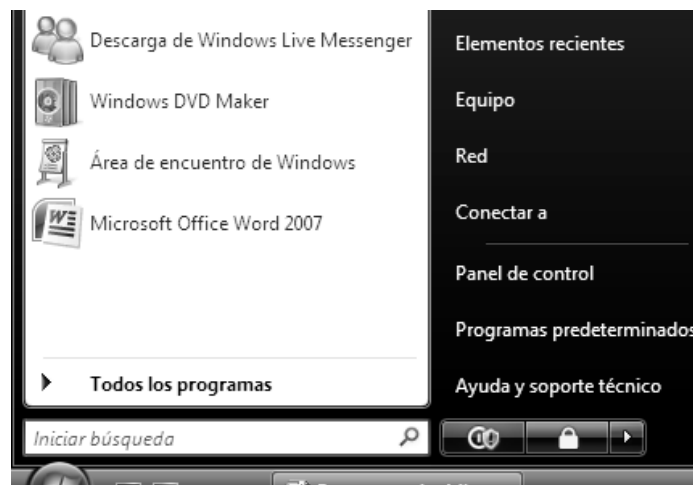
Descarga de Windows Live Messenger
Windows DVD Maker
Área de encuentro de Windows
Microsoft Office Word 2007
Todos los programas
Iniciar búsqueda

Elementos recientes
Equipo
Red
Conectar a
Panel de control
Programas predeterminados
Ayuda y soporte técnico